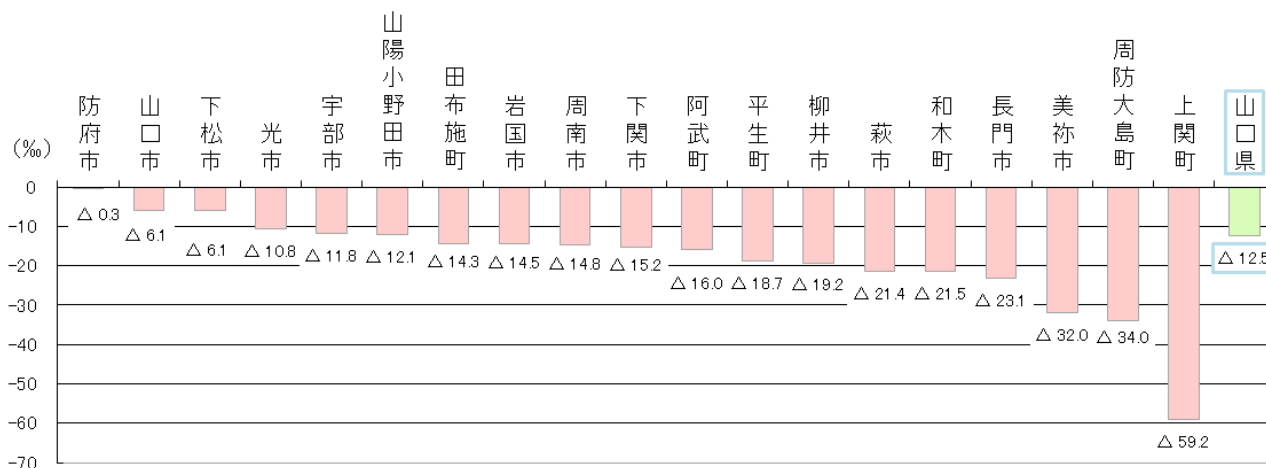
(‰)

| 防府市 | 山口市 | 下松市 | 光市 | 宇部市 | 山陽小野田市 | 田布施町 | 岩国市 | 周南市 | 下関市 | 阿武町 | 平生町 | 柳井市 | 萩市 | 和木町 | 長門市 | 美祢市 | 周防大島町 | 上関町 | 山口県 |
|---|---|---|---|---|---|---|---|---|---|---|---|---|---|---|---|---|---|---|---|
| △ 0.3 | △ 6.1 | △ 6.1 | △ 10.8 | △ 11.8 | △ 12.1 | △ 14.3 | △ 14.5 | △ 14.8 | △ 15.2 | △ 16.0 | △ 18.7 | △ 19.2 | △ 21.4 | △ 21.5 | △ 23.1 | △ 32.0 | △ 34.0 | △ 59.2 | △ 12.5 |

0
-10
-20
-30
-40
-50
-60
-70